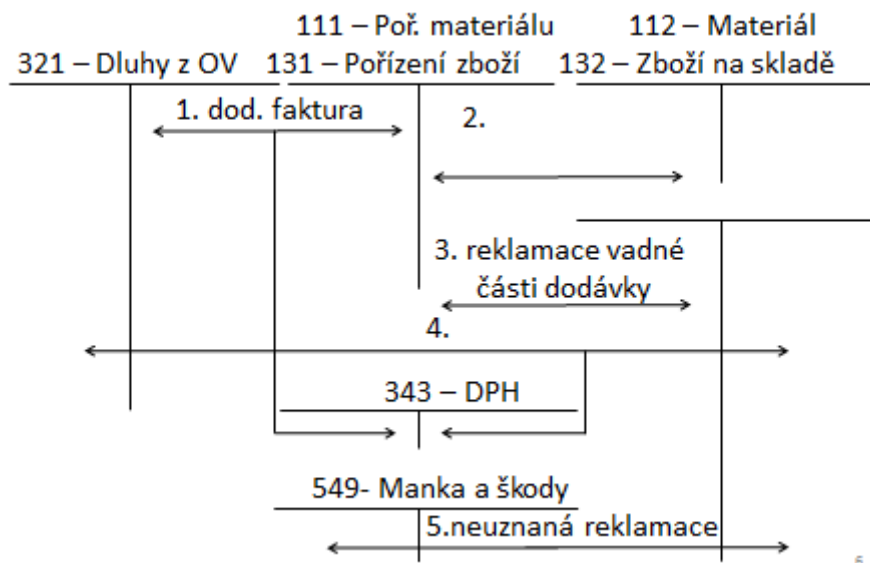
111 – Poř. materiálu
112 – Materiál
321 – Dluhy z OV
131 – Pořízení zboží
132 – Zboží na skladě
1. dod. faktura
2.
3. reklamace vadné části dodávky
4.
343 – DPH
549- Manka a škody
5.neuznaná reklamace